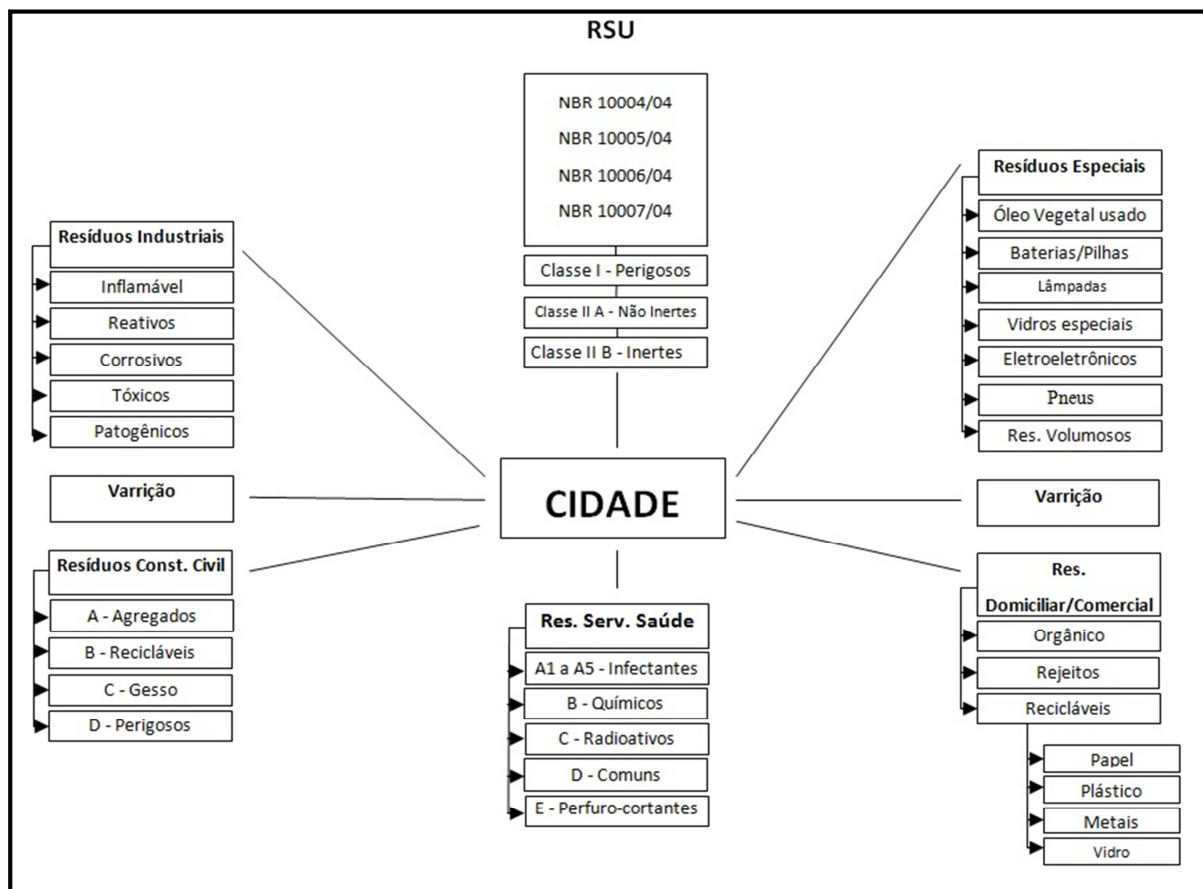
RSU

NBR 10004/04
NBR 10005/04
NBR 10006/04
NBR 10007/04

Classe I - Perigosos
Classe II A - Não Inertes
Classe II B - Inertes

Resíduos Industriais
Inflamável
Reativos
Corrosivos
Tóxicos
Patogênicos

Varrição

Resíduos Const. Civil
A - Agregados
B - Recicláveis
C - Gesso
D - Perigosos

CIDADE

Res. Serv. Saúde
A1 a A5 - Infectantes
B - Químicos
C - Radioativos
D - Comuns
E - Perfuro-cortantes

Resíduos Especiais
Óleo Vegetal usado
Baterias/Pilhas
Lâmpadas
Vidros especiais
Eletroeletrônicos
Pneus
Res. Volumosos

Varrição

Res. Domiciliar/Comercial
Orgânico
Rejeitos
Recicláveis
Papel
Plástico
Metais
Vidro